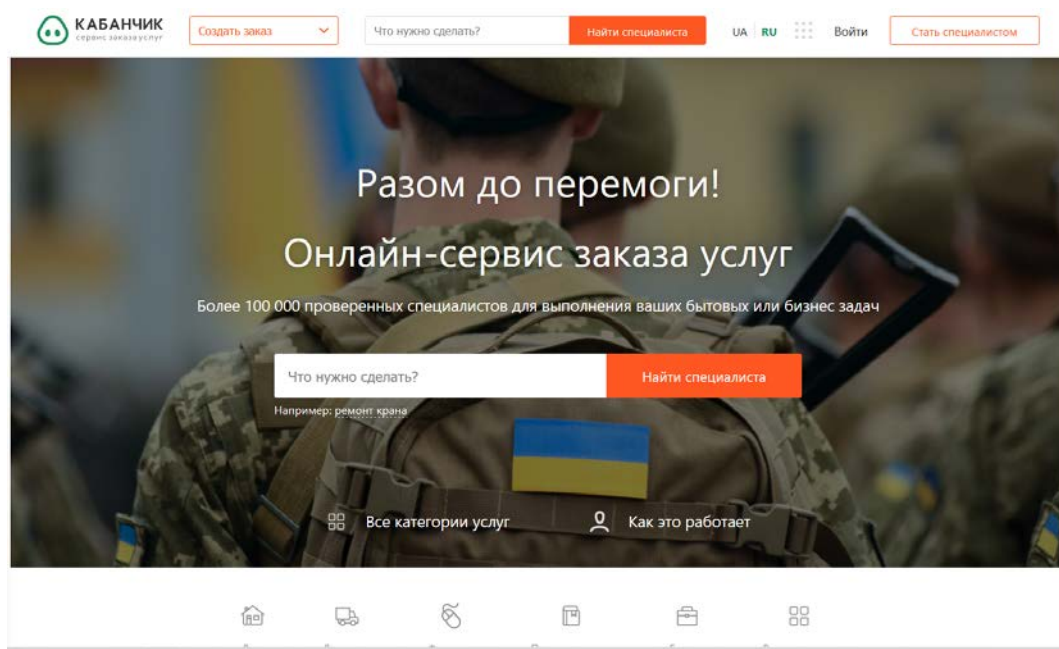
КАБАНЧИК
сервис заказа услуг

Создать заказ

Что нужно сделать?

Найти специалиста

UA RU

Войти

Стать специалистом

Разом до перемоги!

Онлайн-сервис заказа услуг

Более 100 000 проверенных специалистов для выполнения ваших бытовых или бизнес задач

Что нужно сделать?

Найти специалиста

Например: ремонт крана

Все категории услуг

Как это работает